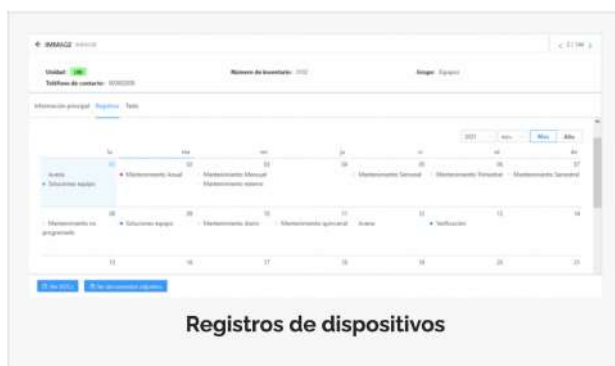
← IMMAGE

< 2 / 34 >

Unidad: 
Teléfono de contacto:

Numero de inventario:

Grupo: Equipos

Información principal Registros Tests

2021 Mes Año

lu ma mi ju vi sá do

01 02 03 04 05 06 07

Avería
• Soluciones equipo

• Mantenimiento Anual
Mantenimiento Mensual
Mantenimiento externo

Mantenimiento Semestral

Mantenimiento Trimestral

Mantenimiento Semestral

08 09 10 11 12 13 14

Mantenimiento no programado

• Soluciones equipo

Mantenimiento diario

Mantenimiento quincenal

Avería

• Verificación

15 16 17 18 19 20 21

Registros de dispositivos